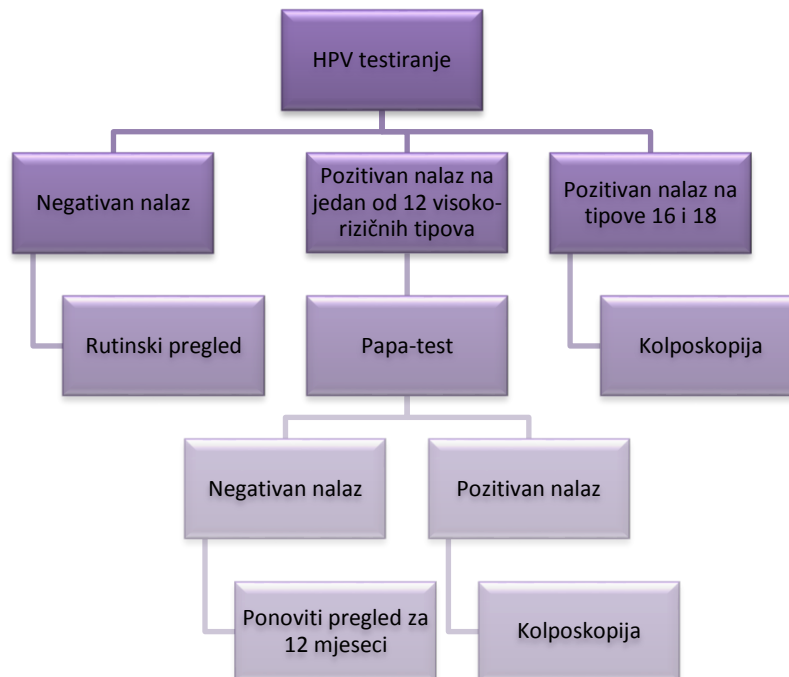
HPV testiranje

Negativan nalaz

Pozitivan nalaz na jedan od 12 visokorizičnih tipova

Pozitivan nalaz na tipove 16 i 18

Rutinski pregled

Papa-test

Kolposkopija

Negativan nalaz

Pozitivan nalaz

Ponoviti pregled za 12 mjeseci

Kolposkopija